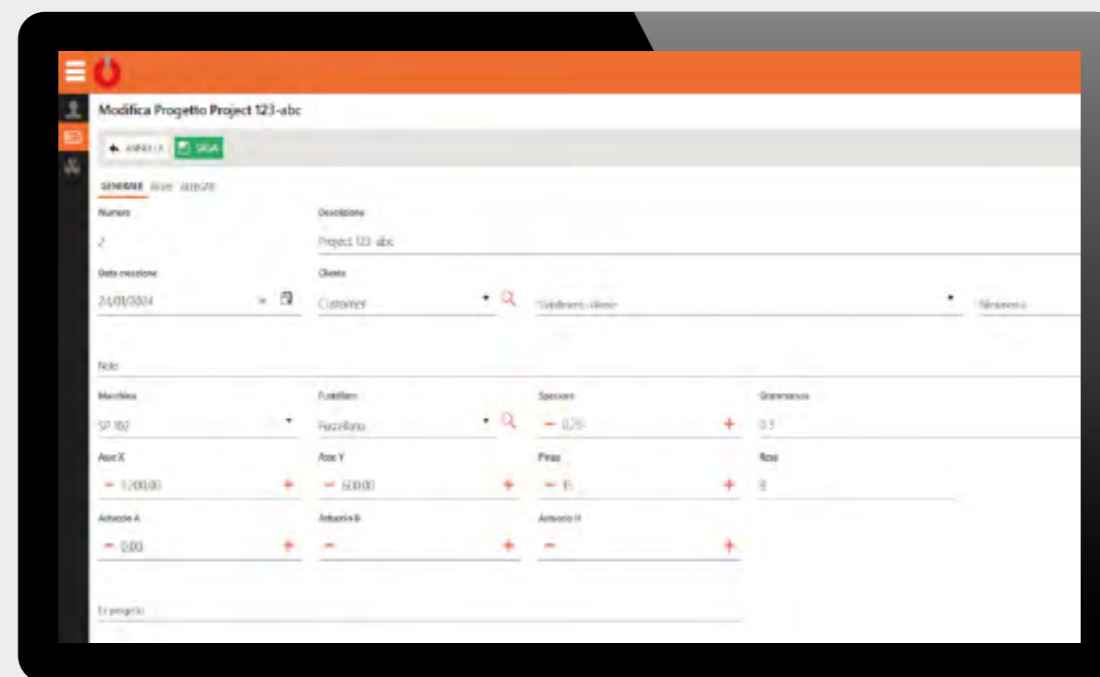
Modifica Progetto Project 123-abc

ANNULLA SALVA

GENERALE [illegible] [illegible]

Numero

2

Descrizione

Project 123-abc

Data creazione

24/01/2024

Cliente

Customer

Stabilimento cliente

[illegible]

Note

Macchina

SP 102

Fustellatore

Fustellatore

Spessore

0,25

Grammatura

0,3

Asse X

1.200,00

Asse Y

600,00

Pinza

15

Resa

8

Avanzio A

0,00

Avanzio B

Avanzio H

Es progetto